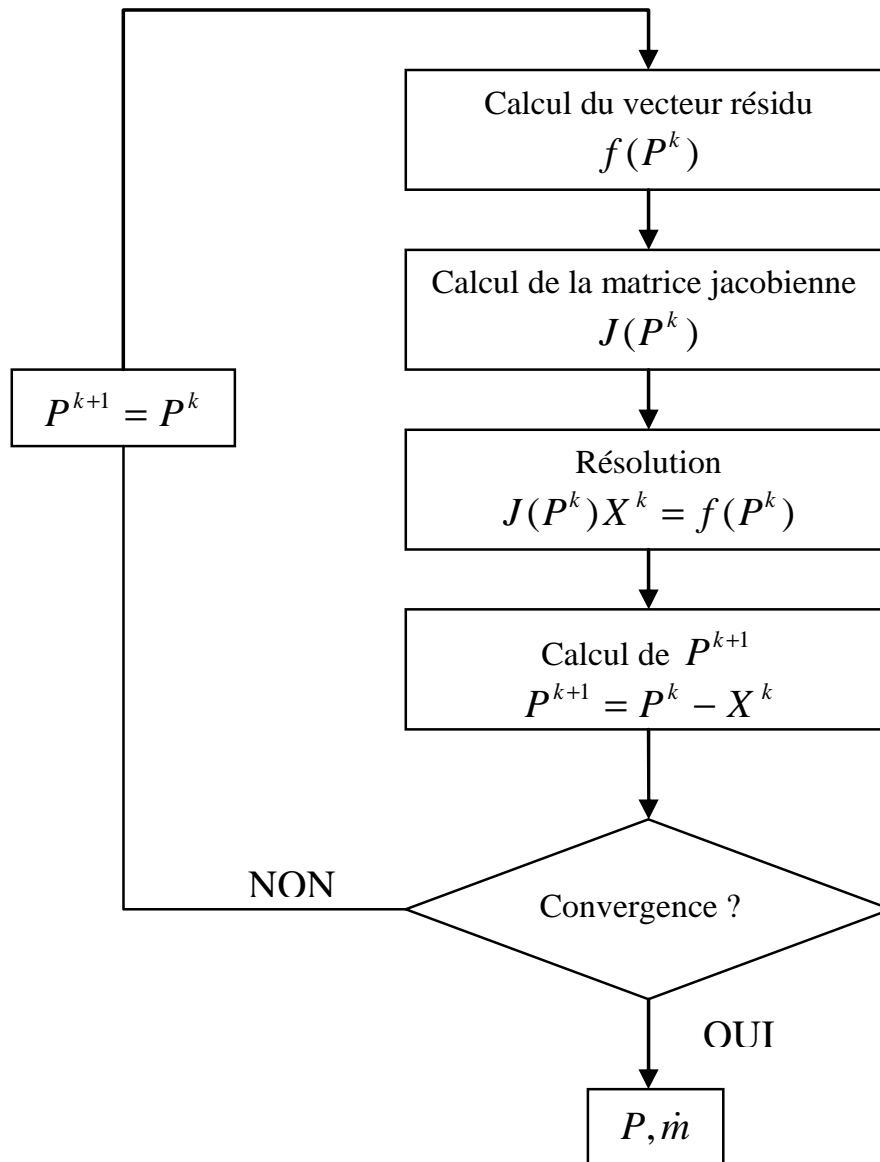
Calcul du vecteur résidu
$f(P^k)$

Calcul de la matrice jacobienne
$J(P^k)$

$P^{k+1} = P^k$

Résolution
$J(P^k)X^k = f(P^k)$

Calcul de $P^{k+1}$
$P^{k+1} = P^k - X^k$

NON

Convergence ?

OUI

$P, \dot{m}$